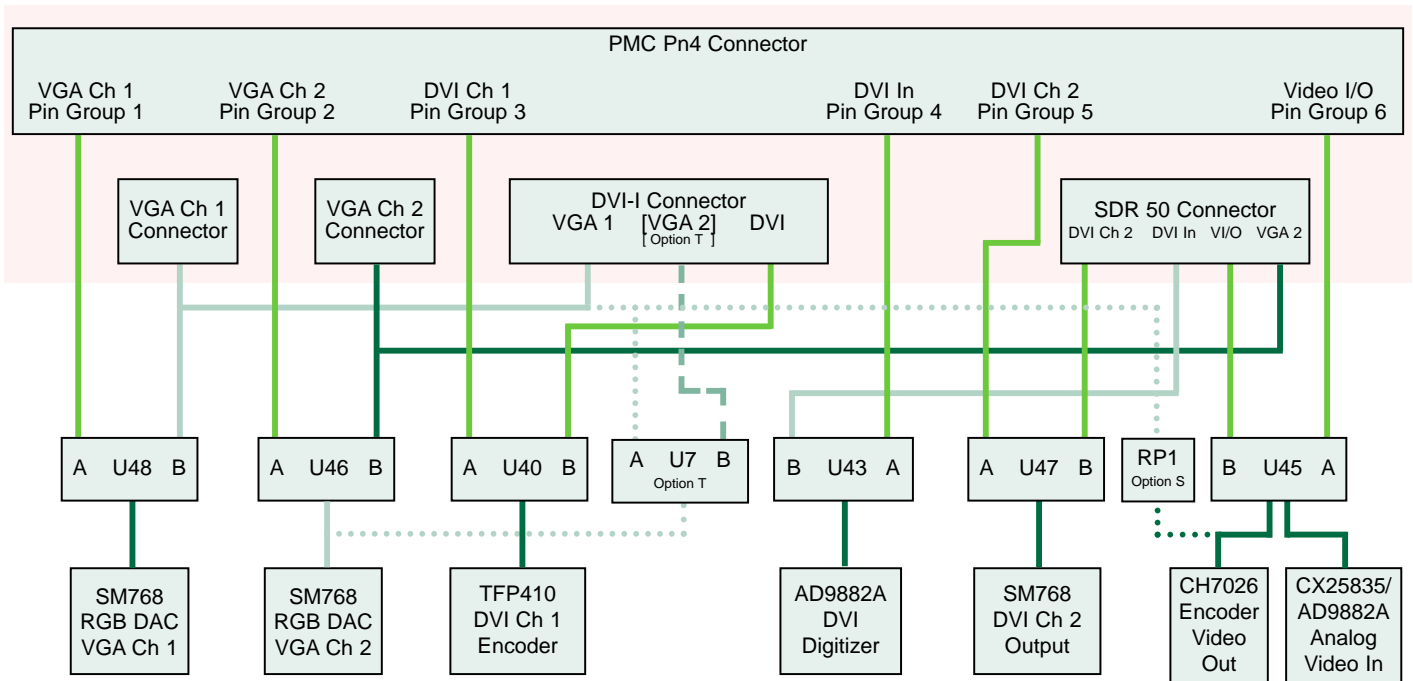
PMC Pn4 Connector

VGA Ch 1
Pin Group 1

VGA Ch 2
Pin Group 2

DVI Ch 1
Pin Group 3

DVI In
Pin Group 4

DVI Ch 2
Pin Group 5

Video I/O
Pin Group 6

VGA Ch 1
Connector

VGA Ch 2
Connector

DVI-I Connector
VGA 1 [VGA 2] DVI
[ Option T ]

SDR 50 Connector
DVI Ch 2 DVI In VI/O VGA 2

A U48 B

A U46 B

A U40 B

A U7 B
Option T

B U43 A

A U47 B

RP1
Option S

B U45 A

SM768
RGB DAC
VGA Ch 1

SM768
RGB DAC
VGA Ch 2

TFP410
DVI Ch 1
Encoder

AD9882A
DVI
Digitizer

SM768
DVI Ch 2
Output

CH7026
Encoder
Video
Out

CX25835/
AD9882A
Analog
Video In